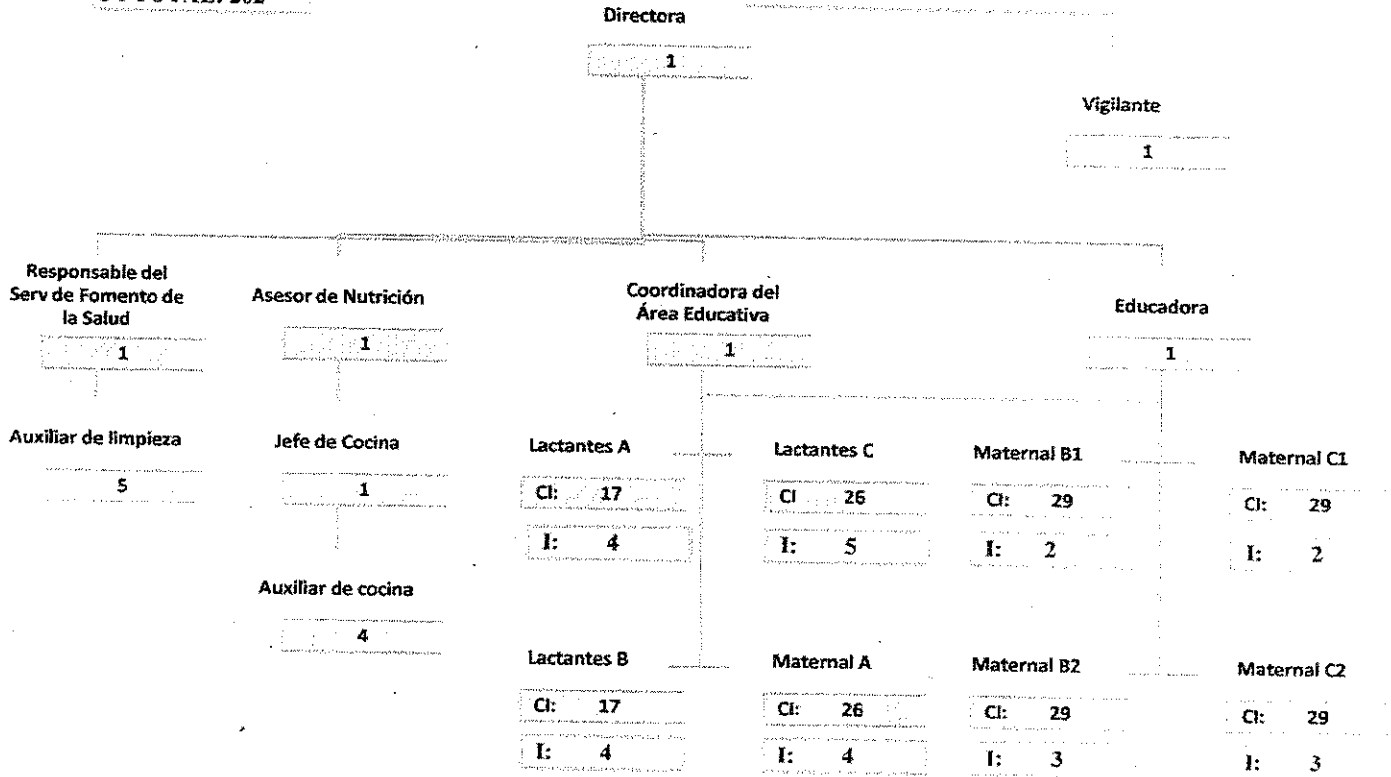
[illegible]

Directora

1

Vigilante

1

Responsable del Serv de Fomento de la Salud

1

Asesor de Nutrición

1

Coordinadora del Área Educativa

1

Educadora

1

Auxiliar de limpieza

5

Jefe de Cocina

1

Auxiliar de cocina

4

Lactantes A

CI: 17

I: 4

Lactantes C

CI 26

I: 5

Maternal B1

CI: 29

I: 2

Maternal C1

CI: 29

I: 2

Lactantes B

CI: 17

I: 4

Maternal A

CI: 26

I: 4

Maternal B2

CI: 29

I: 3

Maternal C2

CI: 29

I: 3